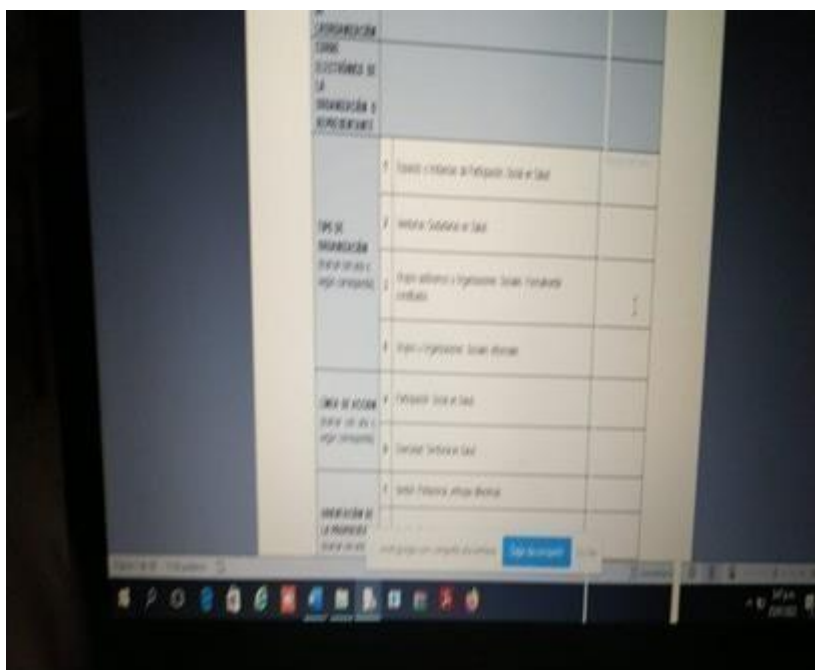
ORGANIZACIÓN

CORREO ELECTRÓNICO DE LA ORGANIZACIÓN O REPRESENTANTE

| | | | |
|---|---|---|---|
| TIPO DE ORGANIZACIÓN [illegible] | 1 | Espacios o Instancias de Participación Social en Salud | |
| | 2 | Veedurías Ciudadanas en Salud | |
| | 3 | Grupos asociativos u Organizaciones Sociales Formalmente constituidas | |
| | 4 | Grupos u Organizaciones Sociales informales | |
| LÍNEA DE ACCIÓN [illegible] | 5 | Participación Social en Salud | |
| | 6 | Veedurías Ciudadanas en Salud | |
| ORIENTACIÓN DE LA PROPUESTA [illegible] | 7 | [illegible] | |

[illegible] Elegir tus opciones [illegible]